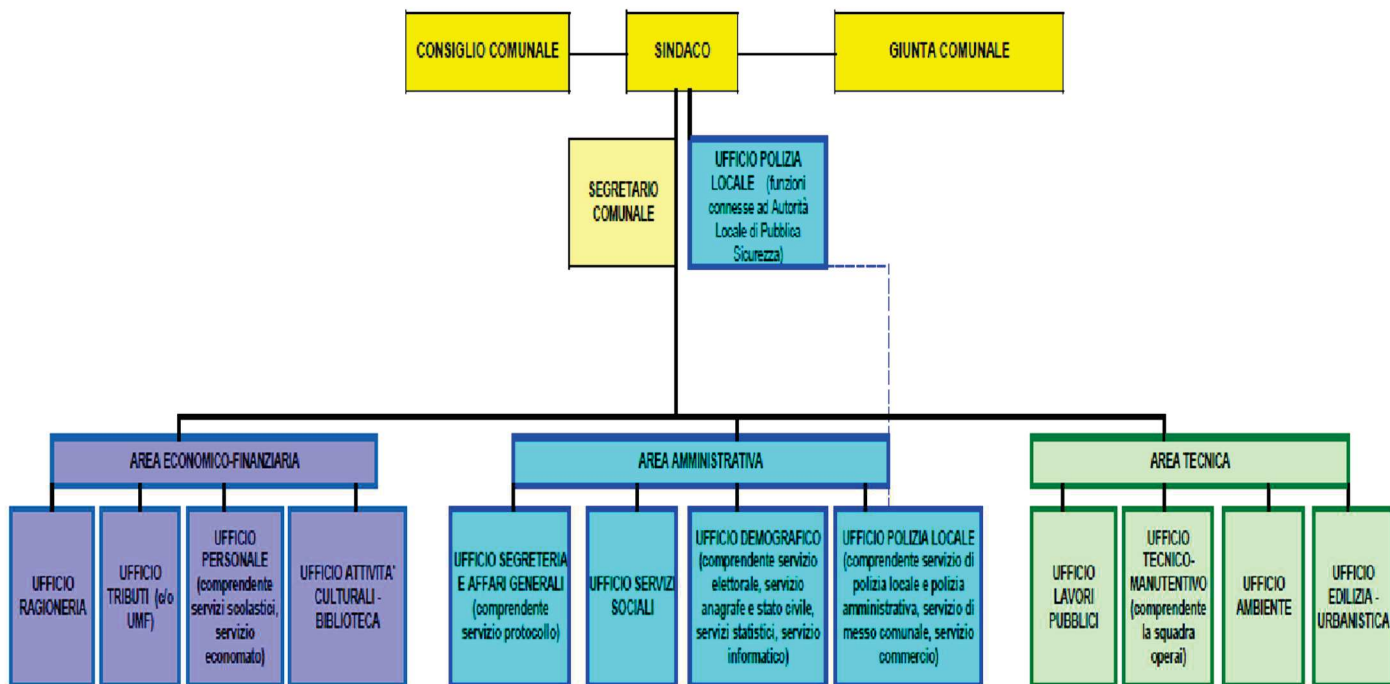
CONSIGLIO COMUNALE

SINDACO

GIUNTA COMUNALE

SEGRETARIO COMUNALE

UFFICIO POLIZIA LOCALE (funzioni connesse ad Autorità Locale di Pubblica Sicurezza)

AREA ECONOMICO-FINANZIARIA

AREA AMMINISTRATIVA

AREA TECNICA

UFFICIO RAGIONERIA

UFFICIO TRIBUTI (c/o UMF)

UFFICIO PERSONALE (comprendente servizi scolastici, servizio economato)

UFFICIO ATTIVITA' CULTURALI - BIBLIOTECA

UFFICIO SEGRETERIA E AFFARI GENERALI (comprendente servizio protocollo)

UFFICIO SERVIZI SOCIALI

UFFICIO DEMOGRAFICO (comprendente servizio elettorale, servizio anagrafe e stato civile, servizi statistici, servizio informatico)

UFFICIO POLIZIA LOCALE (comprendente servizio di polizia locale e polizia amministrativa, servizio di messo comunale, servizio commercio)

UFFICIO LAVORI PUBBLICI

UFFICIO TECNICO-MANUTENTIVO (comprendente la squadra operai)

UFFICIO AMBIENTE

UFFICIO EDILIZIA - URBANISTICA